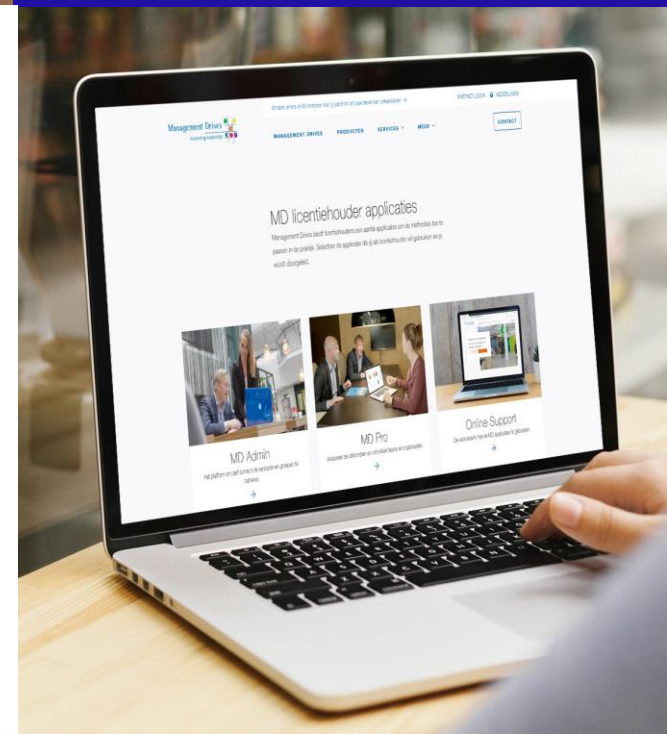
Management Drives

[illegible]

PARTNER LOGIN NEDERLANDS

MANAGEMENT DRIVES PRODUCTEN SERVICES MEER

CONTACT

MD licentiehouder applicaties

Management Drives biedt licentiehouders een aantal applicaties om de methodiek toe te passen in de praktijk. Selecteer de applicatie die jij als licentiehouder wil gebruiken en je wordt doorgeleid.

MD Admin
Het platform om zelf surveys te versturen en groepen te beheren.

MD Pro
Analyseer de drijfveren van individuele teams en organisaties.

Online Support
De handleiding voor MD applicaties te gebruiken.